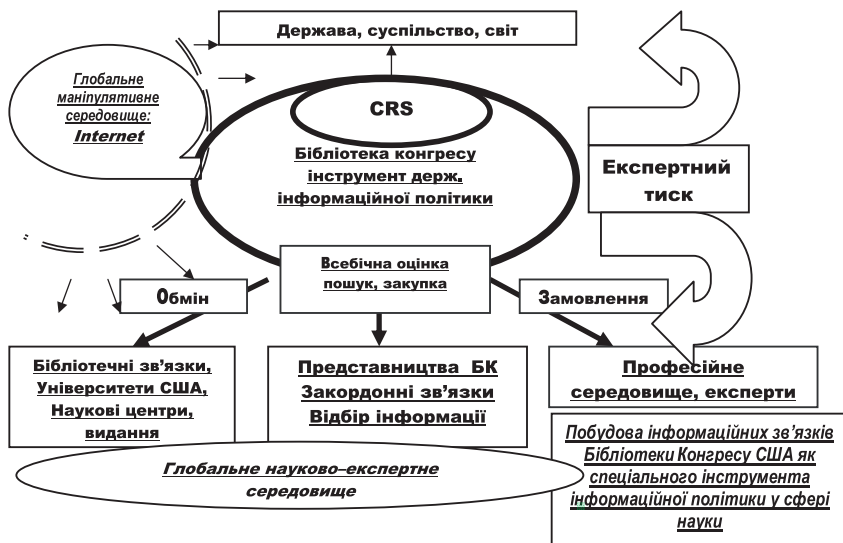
Держава, суспільство, світ

Глобальне маніпулятивне середовище: Internet

CRS

Бібліотека конгресу інструмент держ. інформаційної політики

Експертний тиск

Всебічна оцінка пошук, закупка

Обмін

Замовлення

Бібліотечні зв'язки, Університети США, Наукові центри, видання

Представництва БК Закордонні зв'язки Відбір інформації

Професійне середовище, експерти

Глобальне науково–експертне середовище

Побудова інформаційних зв'язків Бібліотеки Конгресу США як спеціального інструмента інформаційної політики у сфері науки